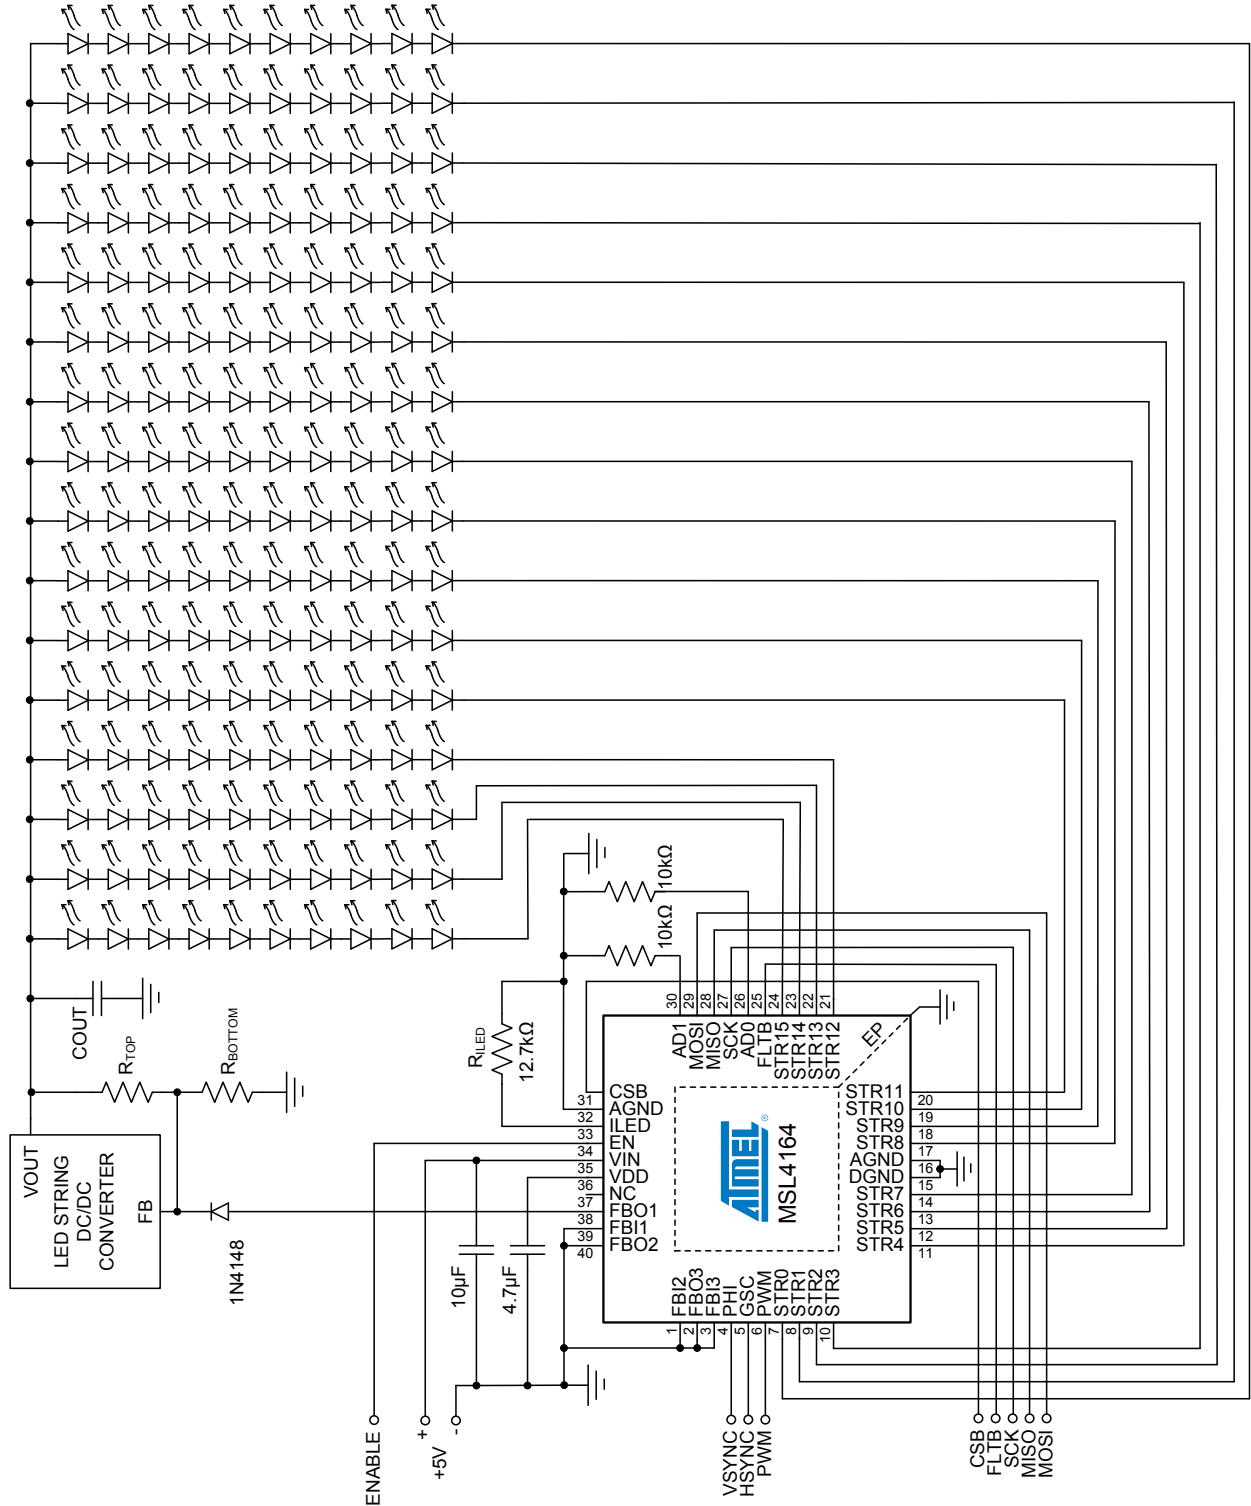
10kΩ
10kΩ
$R_{ILED}$
12.7kΩ
COUT
$R_{TOP}$
$R_{BOTTOM}$
VOUT
LED STRING
DC/DC
CONVERTER
FB
1N4148
10µF
4.7µF
ENABLE
+
+5V
-
30 29 28 27 26 25 24 23 22 21
AD1
MOSI
MISO
SCK
AD0
FLTB
STR15
STR14
STR13
STR12
EP
31 CSB
32 AGND
33 ILED
34 EN
35 VIN
36 VDD
37 NC
38 FBO1
39 FBI1
40 FBO2
STR11 20
STR10 19
STR9 18
STR8 17
AGND 16
DGND 15
STR7 14
STR6 13
STR5 12
STR4 11
ATMEL
MSL4164
FBI2
FBO3
FBI3
PHI
GSC
PWM
STR0
STR1
STR2
STR3
1 2 3 4 5 6 7 8 9 10
VSYNC
HSYNC
PWM
CSB
FLTB
SCK
MISO
MOSI